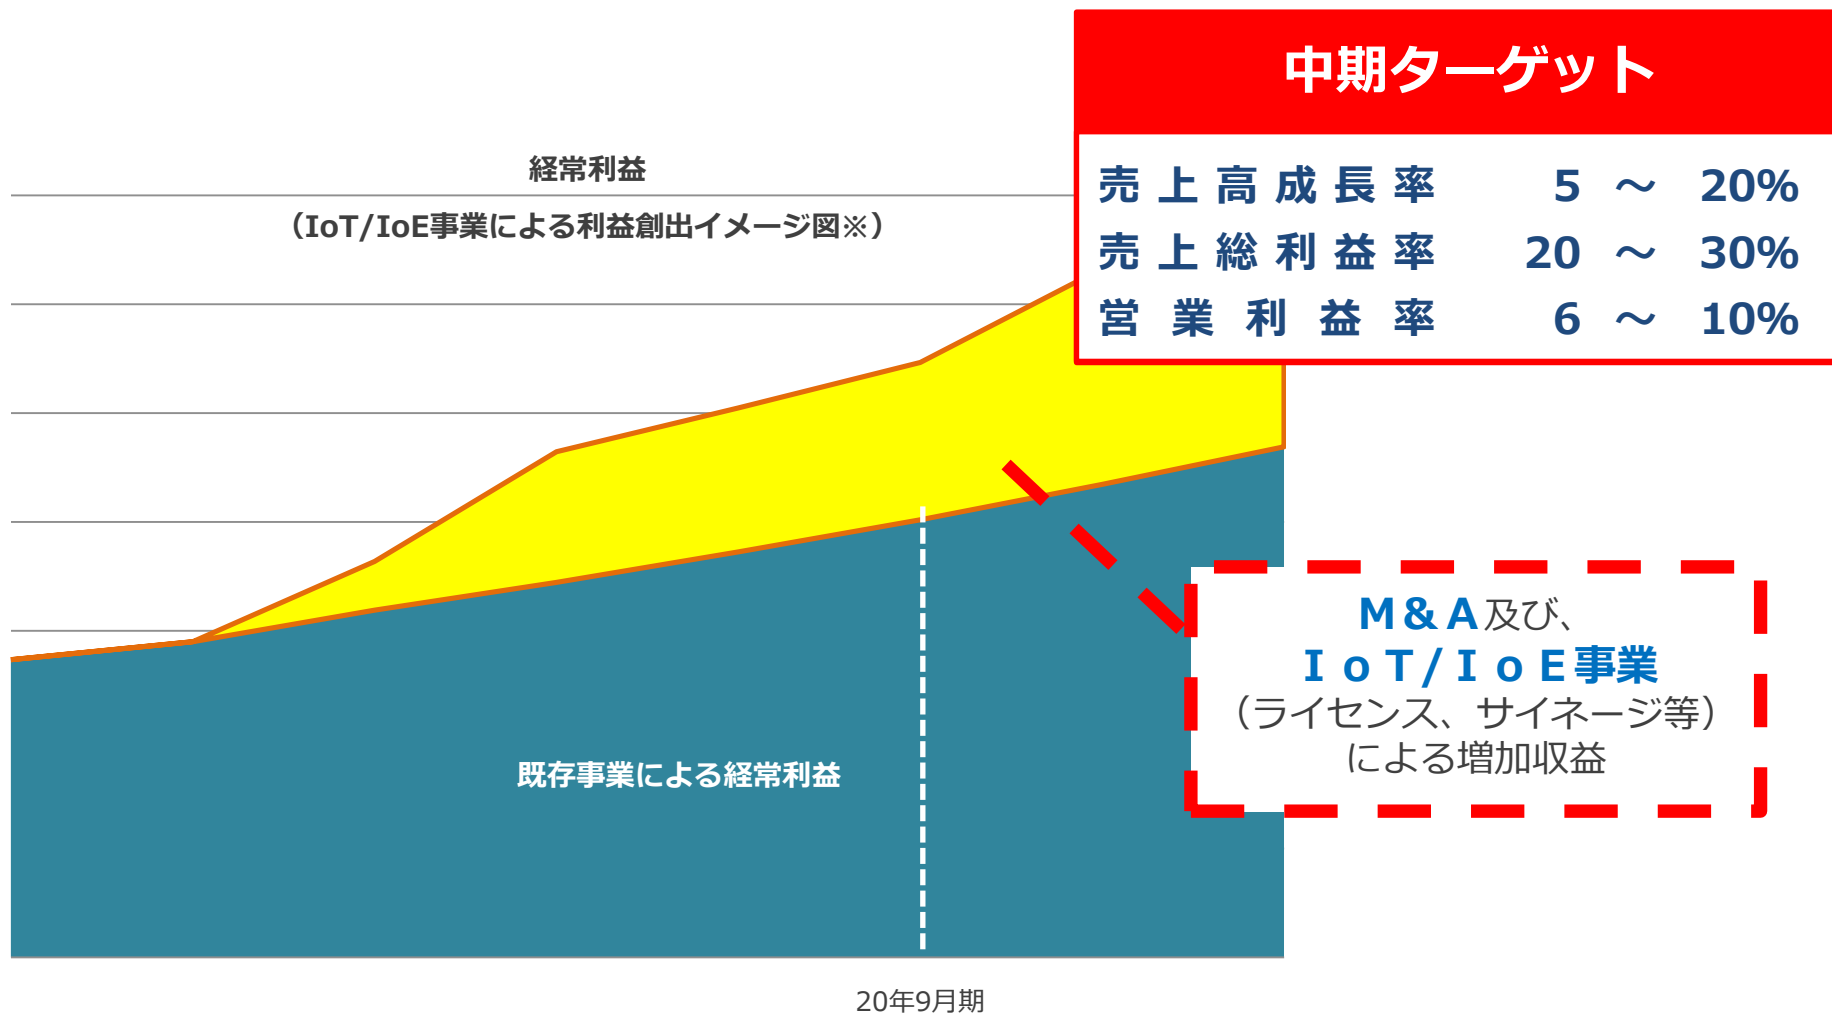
経常利益

（IoT/IoE事業による利益創出イメージ図※）

中期ターゲット

| | |
|---|---|
| 売上高成長率 | 5 ～ 20% |
| 売上総利益率 | 20 ～ 30% |
| 営業利益率 | 6 ～ 10% |

M&A及び、
IoT/IoE事業
（ライセンス、サイネージ等）
による増加収益

既存事業による経常利益

20年9月期